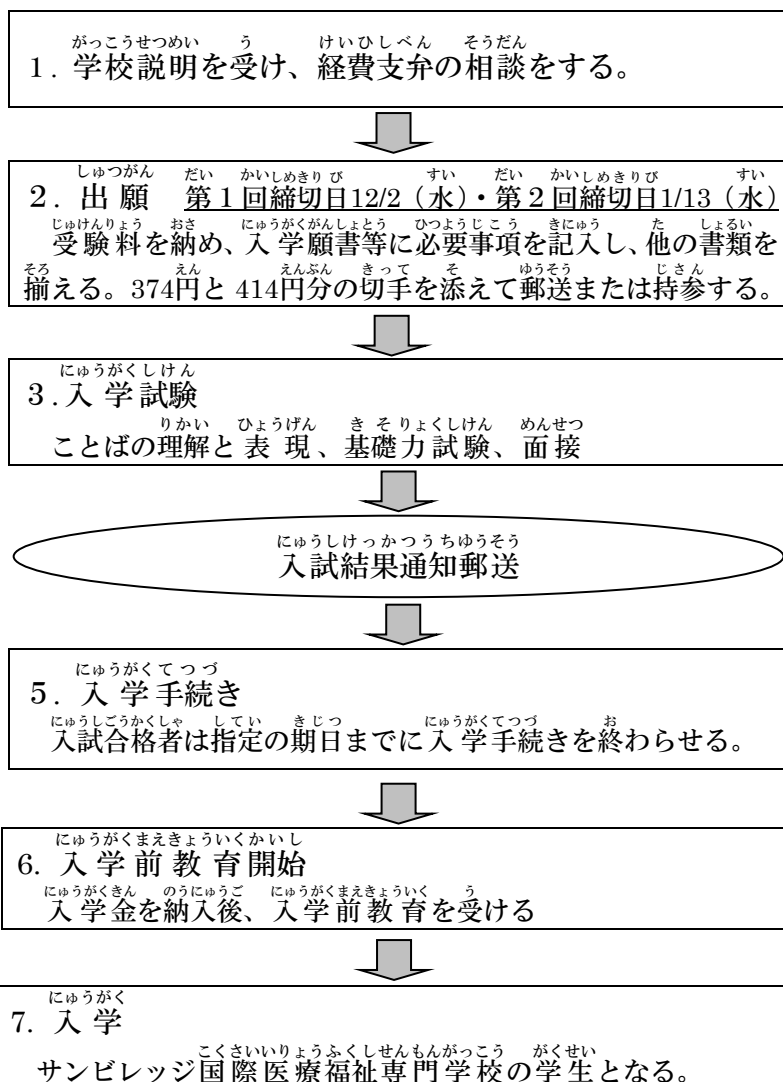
1．学校説明を受け、経費支弁の相談をする。

2．出願　第１回締切日12/2（水）・第２回締切日1/13（水）
受験料を納め、入学願書等に必要事項を記入し、他の書類を揃える。374円と414円分の切手を添えて郵送または持参する。

3．入学試験
ことばの理解と表現、基礎力試験、面接

入試結果通知郵送

5．入学手続き
入試合格者は指定の期日までに入学手続きを終わらせる。

6. 入学前教育開始
入学金を納入後、入学前教育を受ける

7. 入学
サンビレッジ国際医療福祉専門学校の学生となる。